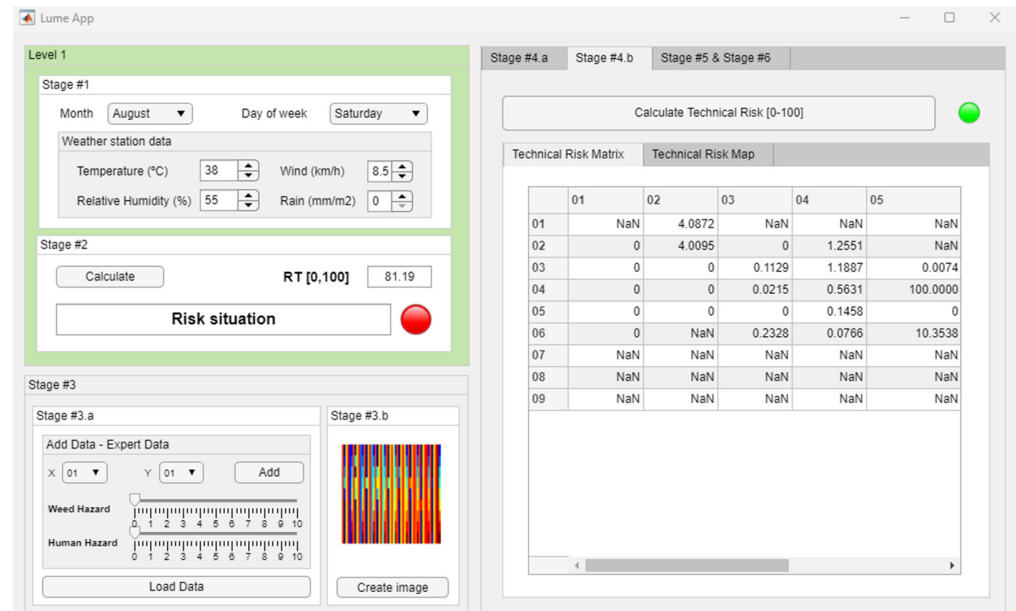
Lume App

Level 1

Stage #1

Month August

Day of week Saturday

Weather station data

Temperature (ºC) 38

Wind (km/h) 8.5

Relative Humidity (%) 55

Rain (mm/m2) 0

Stage #2

Calculate

RT [0,100] 81.19

Risk situation

Stage #3

Stage #3.a

Add Data - Expert Data

X 01

Y 01

Add

Weed Hazard

0 1 2 3 4 5 6 7 8 9 10

Human Hazard

0 1 2 3 4 5 6 7 8 9 10

Load Data

Stage #3.b

Create image

Stage #4.a | Stage #4.b | Stage #5 & Stage #6

Calculate Technical Risk [0-100]

Technical Risk Matrix | Technical Risk Map

| | 01 | 02 | 03 | 04 | 05 |
|---|---|---|---|---|---|
| 01 | NaN | 4.0872 | NaN | NaN | NaN |
| 02 | 0 | 4.0095 | 0 | 1.2551 | NaN |
| 03 | 0 | 0 | 0.1129 | 1.1887 | 0.0074 |
| 04 | 0 | 0 | 0.0215 | 0.5631 | 100.0000 |
| 05 | 0 | 0 | 0 | 0.1458 | 0 |
| 06 | 0 | NaN | 0.2328 | 0.0766 | 10.3538 |
| 07 | NaN | NaN | NaN | NaN | NaN |
| 08 | NaN | NaN | NaN | NaN | NaN |
| 09 | NaN | NaN | NaN | NaN | NaN |